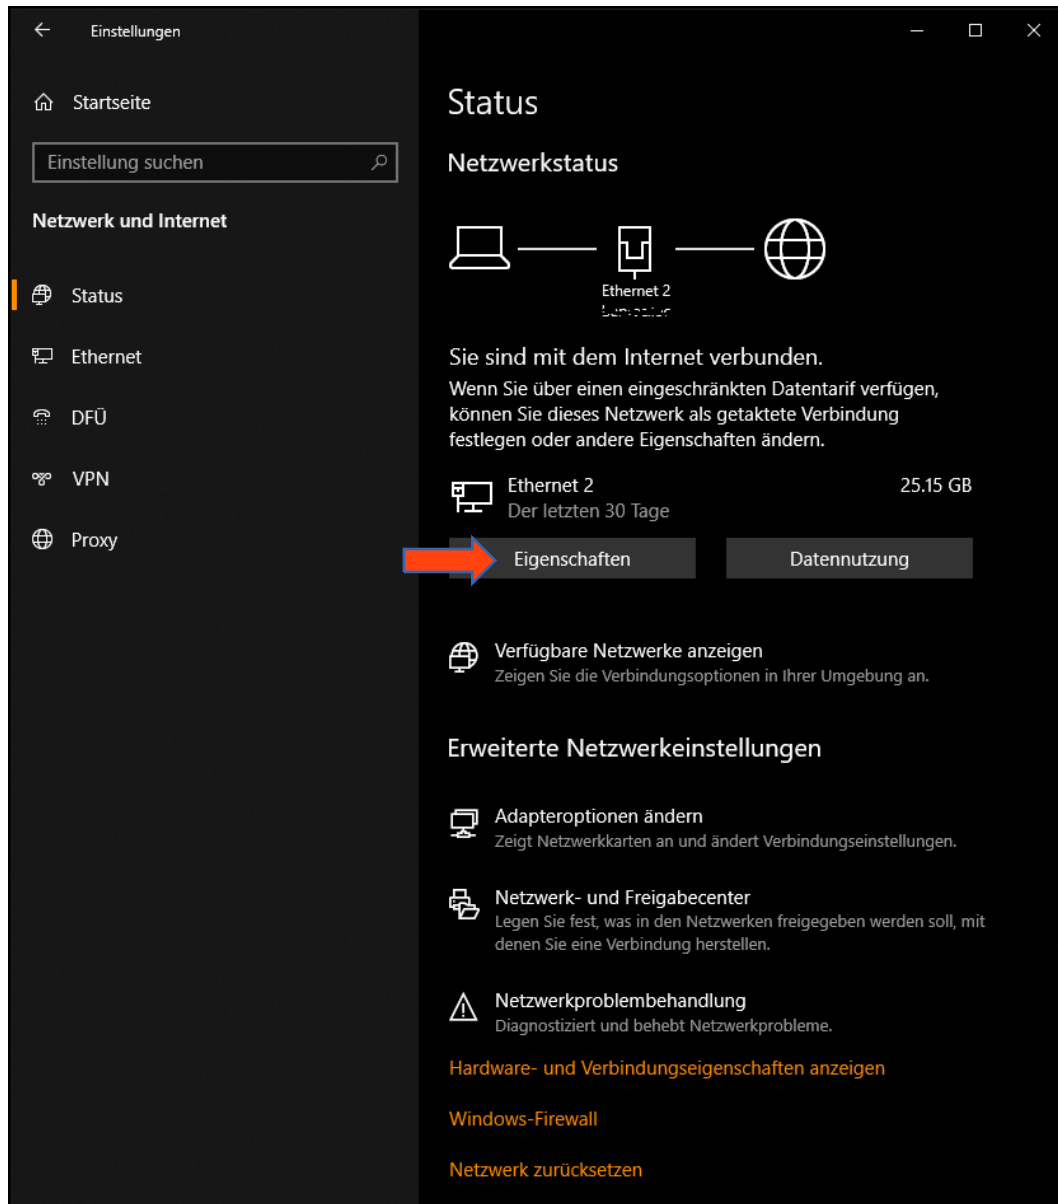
Einstellungen

Startseite

Einstellung suchen

Netzwerk und Internet

Status

Ethernet

DFÜ

VPN

Proxy

Status

Netzwerkstatus

Ethernet 2
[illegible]

Sie sind mit dem Internet verbunden.

Wenn Sie über einen eingeschränkten Datentarif verfügen, können Sie dieses Netzwerk als getaktete Verbindung festlegen oder andere Eigenschaften ändern.

Ethernet 2
Der letzten 30 Tage

25.15 GB

Eigenschaften

Datennutzung

Verfügbare Netzwerke anzeigen
Zeigen Sie die Verbindungsoptionen in Ihrer Umgebung an.

Erweiterte Netzwerkeinstellungen

Adapteroptionen ändern
Zeigt Netzwerkkarten an und ändert Verbindungseinstellungen.

Netzwerk- und Freigabecenter
Legen Sie fest, was in den Netzwerken freigegeben werden soll, mit denen Sie eine Verbindung herstellen.

Netzwerkproblembehandlung
Diagnostiziert und behebt Netzwerkprobleme.

Hardware- und Verbindungseigenschaften anzeigen

Windows-Firewall

Netzwerk zurücksetzen